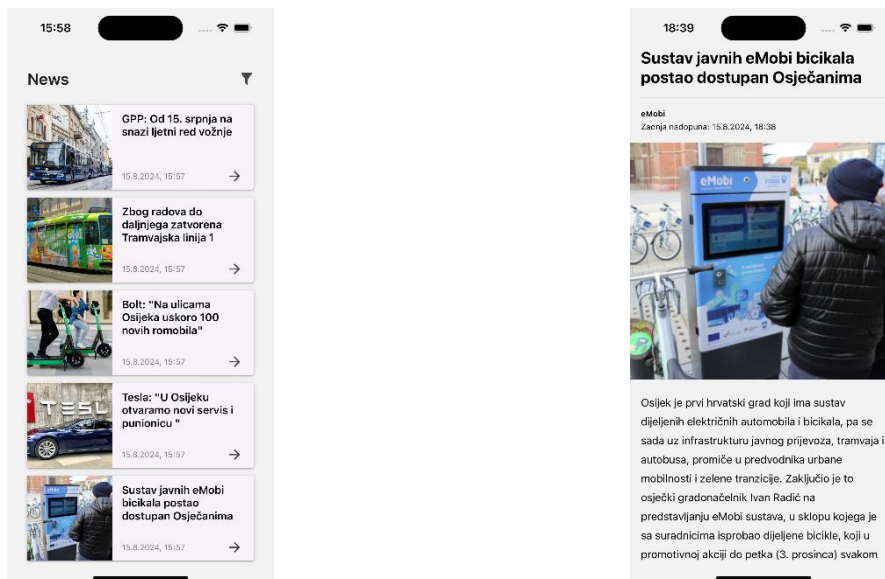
15:58

News

GPP: Od 15. srpnja na snazi ljetni red vožnje

15.8.2024, 15:57

Zbog radova do daljnjega zatvorena Tramvajska linija 1

15.8.2024, 15:57

Bolt: "Na ulicama Osijeka uskoro 100 novih romobila"

15.8.2024, 15:57

Tesla: "U Osijeku otvaramo novi servis i punionicu "

15.8.2024, 15:57

Sustav javnih eMobi bicikala postao dostupan Osječanima

15.8.2024, 15:57

18:39

Sustav javnih eMobi bicikala postao dostupan Osječanima

eMobi
Zadnja nadopuna: 15.8.2024, 18:38

eMobi

Osijek je prvi hrvatski grad koji ima sustav dijeljenih električnih automobila i bicikala, pa se sada uz infrastrukturu javnog prijevoza, tramvaja i autobusa, promiče u predvodnika urbane mobilnosti i zelene tranzicije. Zaključio je to osječki gradonačelnik Ivan Radić na predstavljanju eMobi sustava, u sklopu kojega je sa suradnicima isprobao dijeljene bicikle, koji u promotivnoj akciji do petka (3. prosinca) svakom